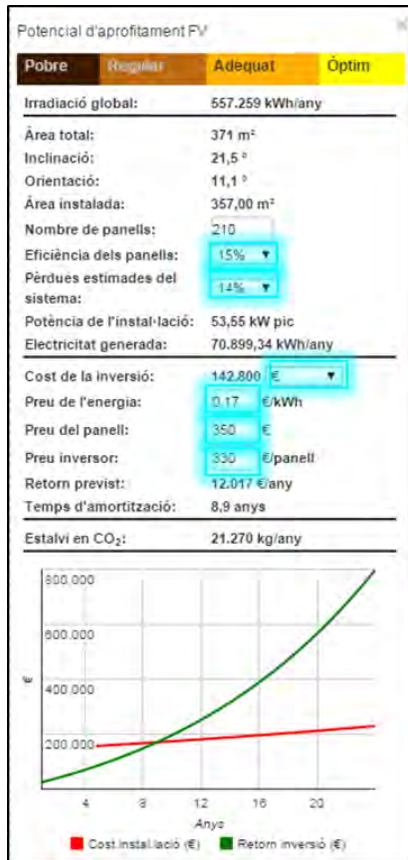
Potencial d'aprofitament FV ×

| Pobre | Regular | Adequat | Òptim |
|---|---|---|---|

| | |
|---|---|
| Irradiació global: | 557.259 kWh/any |
| Àrea total: | 371 m² |
| Inclinació: | 21,5 ° |
| Orientació: | 11,1 ° |
| Àrea instalada: | 357,00 m² |
| Nombre de panells: | 210 |
| Eficiència dels panells: | 15% ▼ |
| Pèrdues estimades del sistema: | 14% ▼ |
| Potència de l'instal·lació: | 53,55 kW pic |
| Electricitat generada: | 70.899,34 kWh/any |
| Cost de la inversió: | 142.800 € ▼ |
| Preu de l'energia: | 0.17 €/kWh |
| Preu del panell: | 350 € |
| Preu inversor: | 330 €/panell |
| Retorn previst: | 12.017 €/any |
| Temps d'amortització: | 8,9 anys |
| Estalvi en $CO_2$: | 21.270 kg/any |

800.000
600.000
€
400.000
200.000
4 8 12 16 20
Anys
Cost instal·lació (€) Retorn inversió (€)